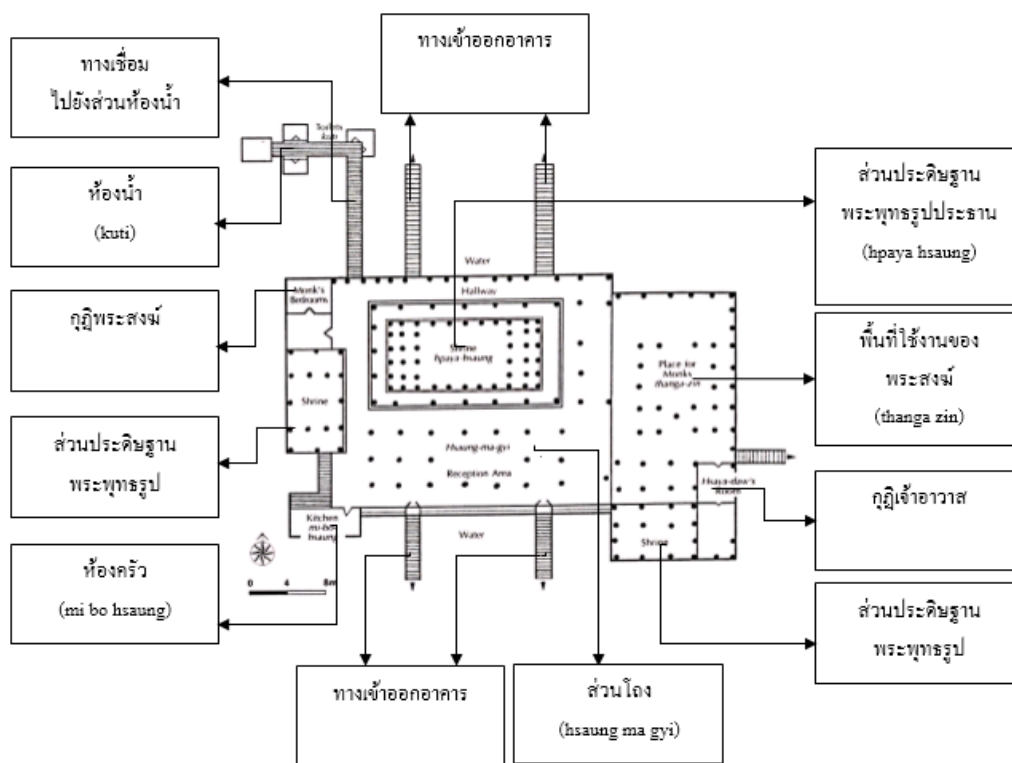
ทางเข้าออกอาคาร

ทางเชื่อม ไปยังส่วนห้องน้ำ

ห้องน้ำ (kuti)

ส่วนประดิษฐาน พระพุทธรูปประธาน (hpaya hsaung)

กุฏิพระสงฆ์

พื้นที่ใช้งานของ พระสงฆ์ (thanga zin)

ส่วนประดิษฐาน พระพุทธรูป

กุฏิเจ้าอาวาส

ห้องครัว (mi bo hsaung)

ส่วนประดิษฐาน พระพุทธรูป

ทางเข้าออกอาคาร

ส่วนโถง (hsaung ma gyi)

Water

Hallway

Monk's Bedrooms

Shrine hpaya hsaung

Shrine

Place for Monks thanga zin

Hsaung-ma-gyi

Reception Area

Hsaya-daw's Room

Kitchen mi-bo hsaung

Water

Shrine

0 4 8m